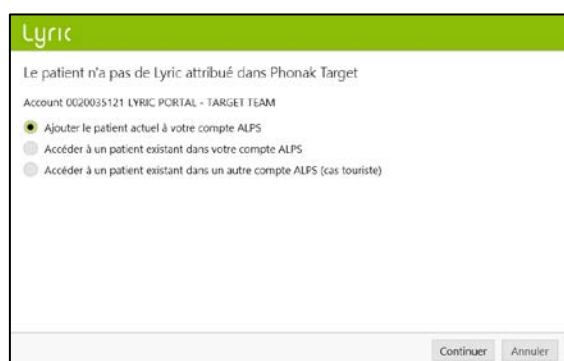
Lyric

Le patient n'a pas de Lyric attribué dans Phonak Target

Account 0020035121 LYRIC PORTAL - TARGET TEAM

Ajouter le patient actuel à votre compte ALPS

Accéder à un patient existant dans votre compte ALPS

Accéder à un patient existant dans un autre compte ALPS (cas touriste)

Continuer Annuler